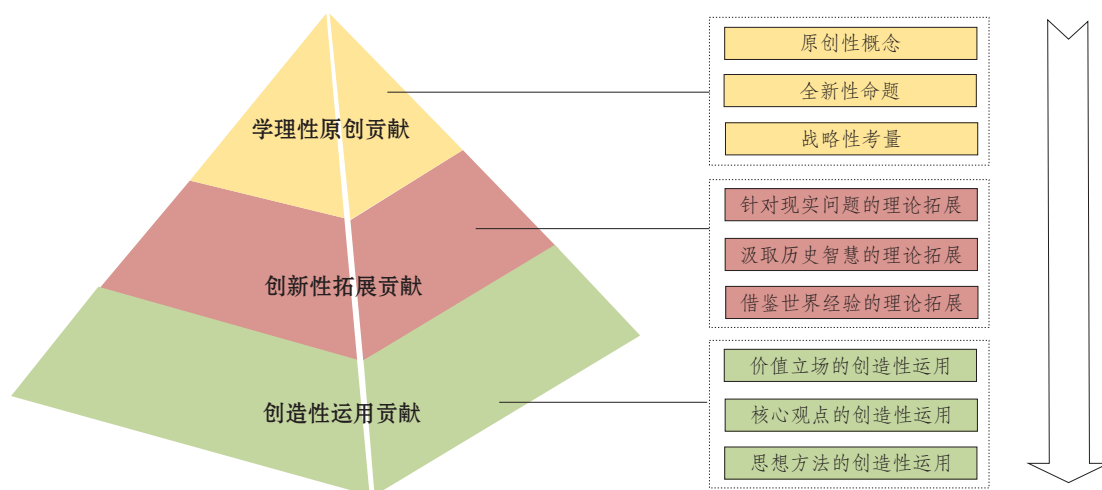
学理性原创贡献

创新性拓展贡献

创造性运用贡献

原创性概念

全新性命题

战略性考量

针对现实问题的理论拓展

汲取历史智慧的理论拓展

借鉴世界经验的理论拓展

价值立场的创造性运用

核心观点的创造性运用

思想方法的创造性运用